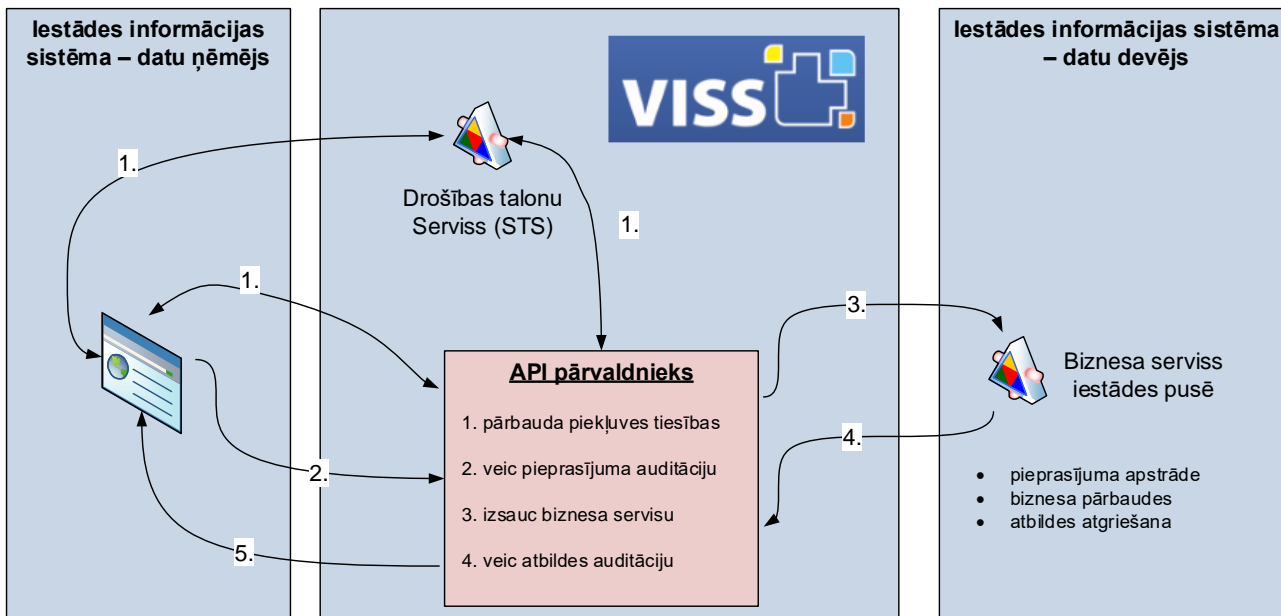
Iestādes informācijas sistēma – datu ņēmējs

VISS

1.

Drošības talonu Serviss (STS)

1.

1.

API pārvaldnieks

1. pārbauda piekļuves tiesības

2. veic pieprasījuma auditāciju

3. izsauc biznesa servisu

4. veic atbildes auditāciju

2.

5.

3.

4.

Iestādes informācijas sistēma – datu devējs

Biznesa serviss iestādes pusē

- pieprasījuma apstrāde
- biznesa pārbaudes
- atbildes atgriešana